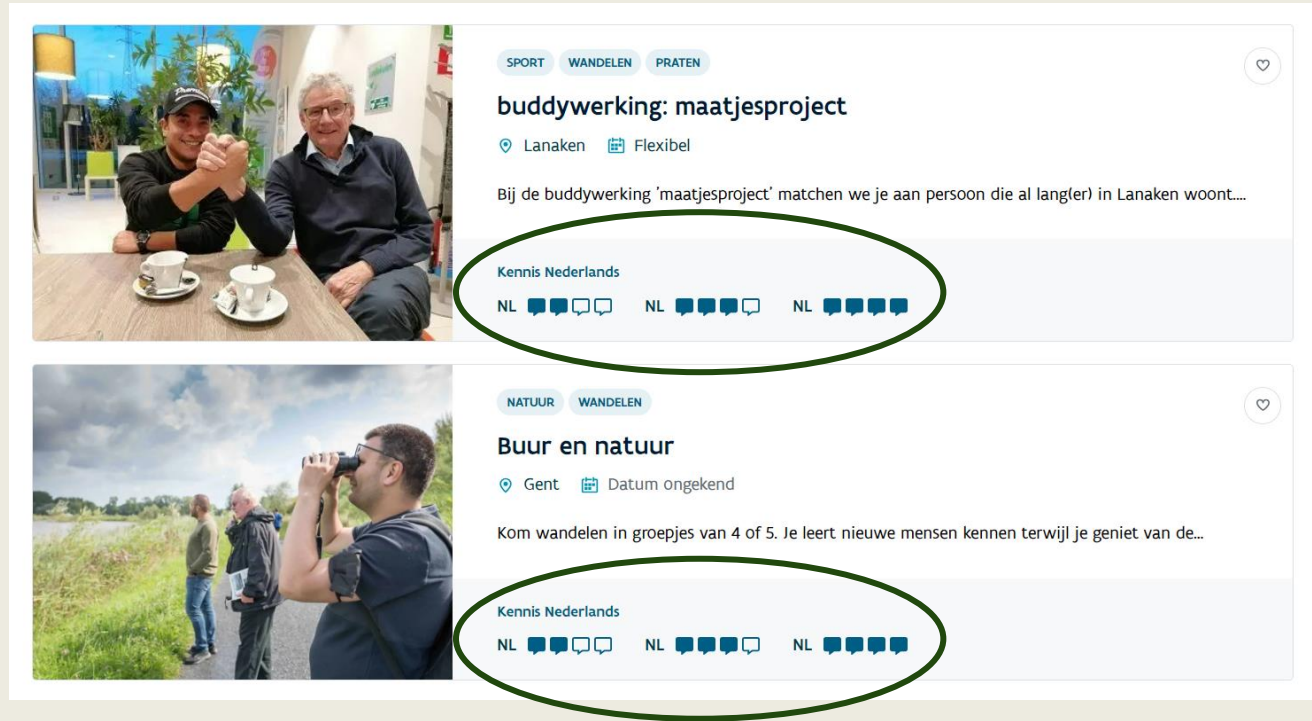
SPORT WANDELEN PRATEN

buddywerking: maatjesproject

Lanaken Flexibel

Bij de buddywerking 'maatjesproject' matchen we je aan persoon die al lang(er) in Lanaken woont....

Kennis Nederlands

NL NL NL

NATUUR WANDELEN

Buur en natuur

Gent Datum ongekend

Kom wandelen in groepjes van 4 of 5. Je leert nieuwe mensen kennen terwijl je geniet van de...

Kennis Nederlands

NL NL NL